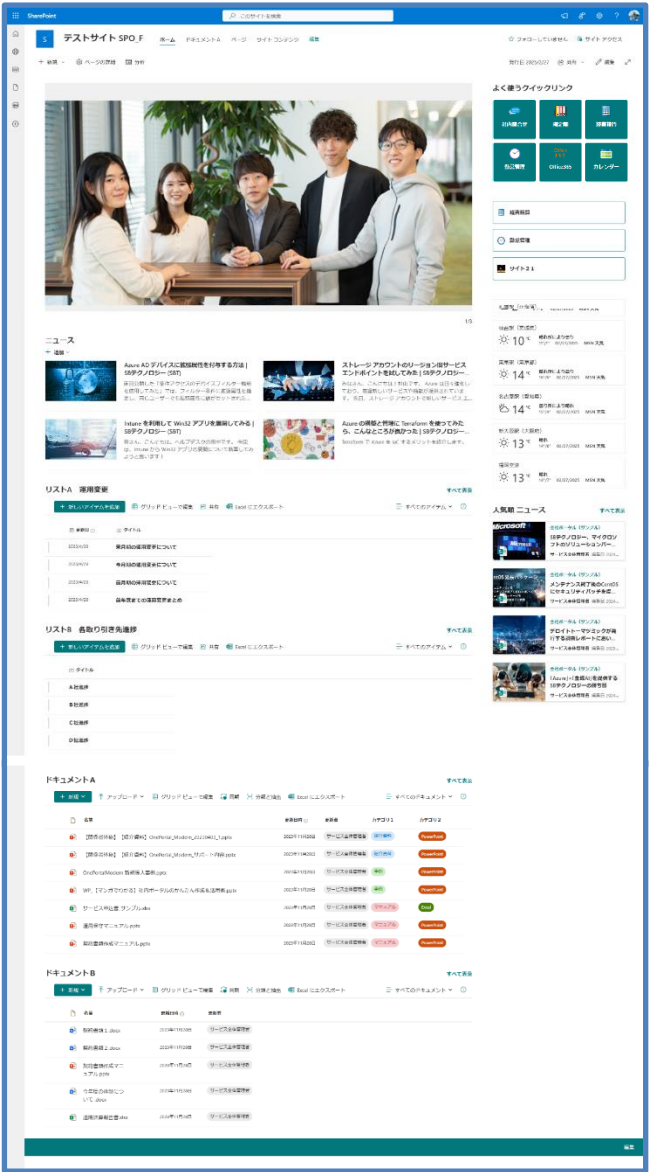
SharePoint
このサイトを検索

S テストサイト SPO_F ホーム ドキュメントA ページ サイトコンテンツ 編集
☆ フォローしていません サイト アクセス
+ 新規 ページの詳細 分析
発行日 2025/2/27 共有 編集

1/3

ニュース
+ 追加

Azure AD デバイスに認証制を付与する方法 | SBテクノロジー (SBT)
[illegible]

ストレージ アカウントのリージョン間サービスエンドポイントを試してみた | SBテクノロジー...
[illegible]

Intune を利用して Win32 アプリを展開してみる | SBテクノロジー (SBT)
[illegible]

Azure の構築と管理に Terraform を使ってみたら、こんなところが良かった | SBテクノロジー...
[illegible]

リストA 運用変更
すべて表示
+ 新しいアイテムを追加 グリッド ビューで編集 共有 Excel にエクスポート すべてのアイテム

| 実施日 | タイトル |
|---|---|
| 2025/01/31 | 来月分の運用変更について |
| 2025/02/28 | 今月分の運用変更について |
| 2025/03/31 | 前月分の運用変更について |
| 2025/04/30 | 四半期ごとの運用変更まとめ |

リストB 各取り引き先進捗
すべて表示
+ 新しいアイテムを追加 グリッド ビューで編集 共有 Excel にエクスポート すべてのアイテム

| タイトル |
|---|
| A社進捗 |
| B社進捗 |
| C社進捗 |
| D社進捗 |

ドキュメントA
すべて表示
+ 新規 アップロード グリッド ビューで編集 同期 分類と抽出 Excel にエクスポート すべてのドキュメント

| 名前 | 更新日時 | 更新者 | カテゴリ1 | カテゴリ2 |
|---|---|---|---|---|
| 【関係者様】【提出資料】OneDrive_Modern_20210621_1.pptx | 2023年11月28日 | サービス全体管理者 | 提出資料 | PowerPoint |
| 【関係者様】【提出資料】OneDrive_Modern_サポート内容.pptx | 2023年11月28日 | サービス全体管理者 | 提出資料 | PowerPoint |
| OneDriveMotion 実績導入事例.pptx | 2023年11月28日 | サービス全体管理者 | 事例 | PowerPoint |
| WF_[マンガでわかる] 社内ポータルのかんたん作成&活用術.pptx | 2023年11月28日 | サービス全体管理者 | 事例 | PowerPoint |
| サービス申込書 サンプル.xlsx | 2023年11月28日 | サービス全体管理者 | マニュアル | Excel |
| 運用保守マニュアル.pptx | 2023年11月28日 | サービス全体管理者 | マニュアル | PowerPoint |
| 製品資料作成マニュアル.pptx | 2023年11月28日 | サービス全体管理者 | マニュアル | PowerPoint |

ドキュメントB
すべて表示
+ 新規 アップロード グリッド ビューで編集 同期 分類と抽出 Excel にエクスポート すべてのドキュメント

| 名前 | 更新日時 | 更新者 |
|---|---|---|
| 契約書類1.docx | 2023年11月28日 | サービス全体管理者 |
| 契約書類2.docx | 2023年11月28日 | サービス全体管理者 |
| 別紙書類作成マニュアル.pptx | 2023年11月28日 | サービス全体管理者 |
| 今年度の方針について.docx | 2023年11月28日 | サービス全体管理者 |
| 運用評価計画書.xlsx | 2023年11月28日 | サービス全体管理者 |

よく使うクイックリンク
社内連絡先 規定集 部署紹介
勤怠管理 Office365 カレンダー
経費精算
設備管理
サイト21

札幌市 (北海道)
仙台市 (宮城県) 10 °C 晴れ時々曇り
東京都 (東京都) 14 °C 晴れ
名古屋市 (愛知県) 14 °C 晴れ時々曇り
大阪市 (大阪府) 13 °C 晴れ
福岡市 13 °C 晴れ

人気順 ニュース
すべて表示
全社ポータル (サンプル) SBテクノロジー、マイクロソフトのソリューションパー... サービス全体管理者
全社ポータル (サンプル) メンテナンス終了後のCentOSにセキュリティパッチを... サービス全体管理者
全社ポータル (サンプル) デロイト トーマツ...が発行する... サービス全体管理者
全社ポータル (サンプル) 「Azure」 (Azure AI) を... SBテクノロジーの... サービス全体管理者

編集